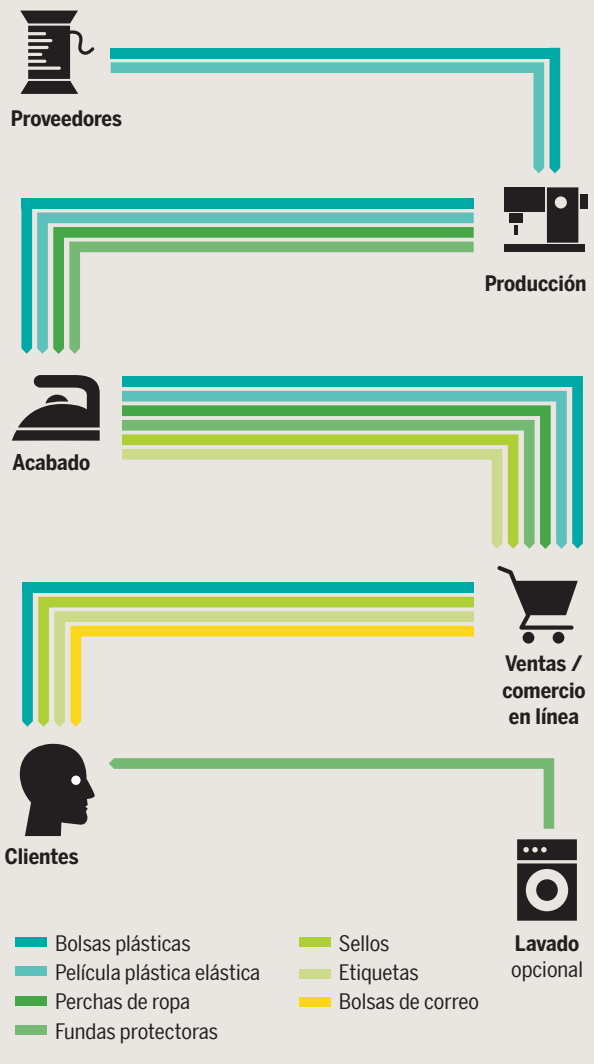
Proveedores

Producción

Acabado

Ventas / comercio en línea

Clientes

Lavado opcional

Bolsas plásticas
Película plástica elástica
Perchas de ropa
Fundas protectoras

Sellos
Etiquetas
Bolsas de correo